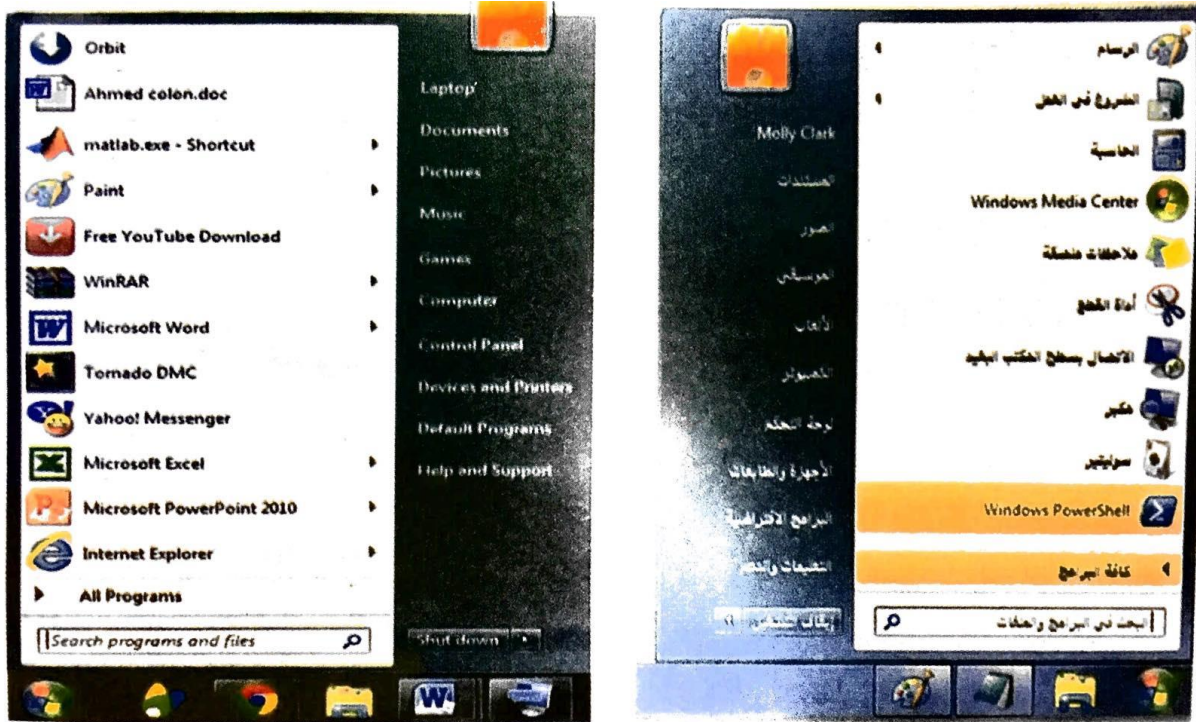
Orbit
Ahmed colon.doc
matlab.exe - Shortcut
Paint
Free YouTube Download
WinRAR
Microsoft Word
Tornado DMC
Yahoo! Messenger
Microsoft Excel
Microsoft PowerPoint 2010
Internet Explorer
All Programs
Search programs and files

Laptop
Documents
Pictures
Music
Games
Computer
Control Panel
Devices and Printers
Default Programs
Help and Support
Shut down

الرسام
الشروع في العمل
الحاسبة
Windows Media Center
ملاحظات ملصقة
أداة القطع
الاتصال بسطح المكتب البعيد
مكبر
سوليتير
Windows PowerShell
كافة البرامج
البحث في البرامج والملفات

Molly Clark
المستندات
الصور
الموسيقى
ألعاب
الكمبيوتر
لوحة التحكم
الأجهزة والطابعات
البرامج الافتراضية
التعليمات والدعم
إيقاف التشغيل